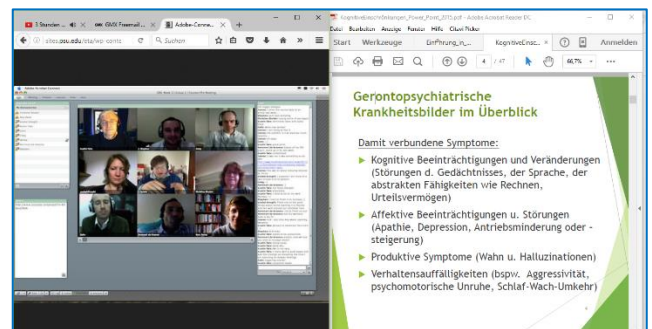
3 Stunden ... | GMX Freemail ... | Adobe Conne...

sites.ccu.edu/eta/wp-conte | Suchen

KognitiveEinschränkungen_Power_Point_2013.pdf - Adobe Acrobat Reader DC

Datei Bearbeiten Anzeige Fenster Hilfe Olivet Picker

Start | Werkzeuge | EinFhrung_in_... | KognitiveEinsc... | Anmelden

4 / 47 | 66,7%

Gerontopsychiatrische Krankheitsbilder im Überblick

Damit verbundene Symptome:

Kognitive Beeinträchtigungen und Veränderungen (Störungen d. Gedächtnisses, der Sprache, der abstrakten Fähigkeiten wie Rechnen, Urteilsvermögen)

Affektive Beeinträchtigungen u. Störungen (Apathie, Depression, Antriebsminderung oder -steigerung)

Produktive Symptome (Wahn u. Halluzinationen)

Verhaltensauffälligkeiten (bspw. Aggressivität, psychomotorische Unruhe, Schlaf-Wach-Umkehr)